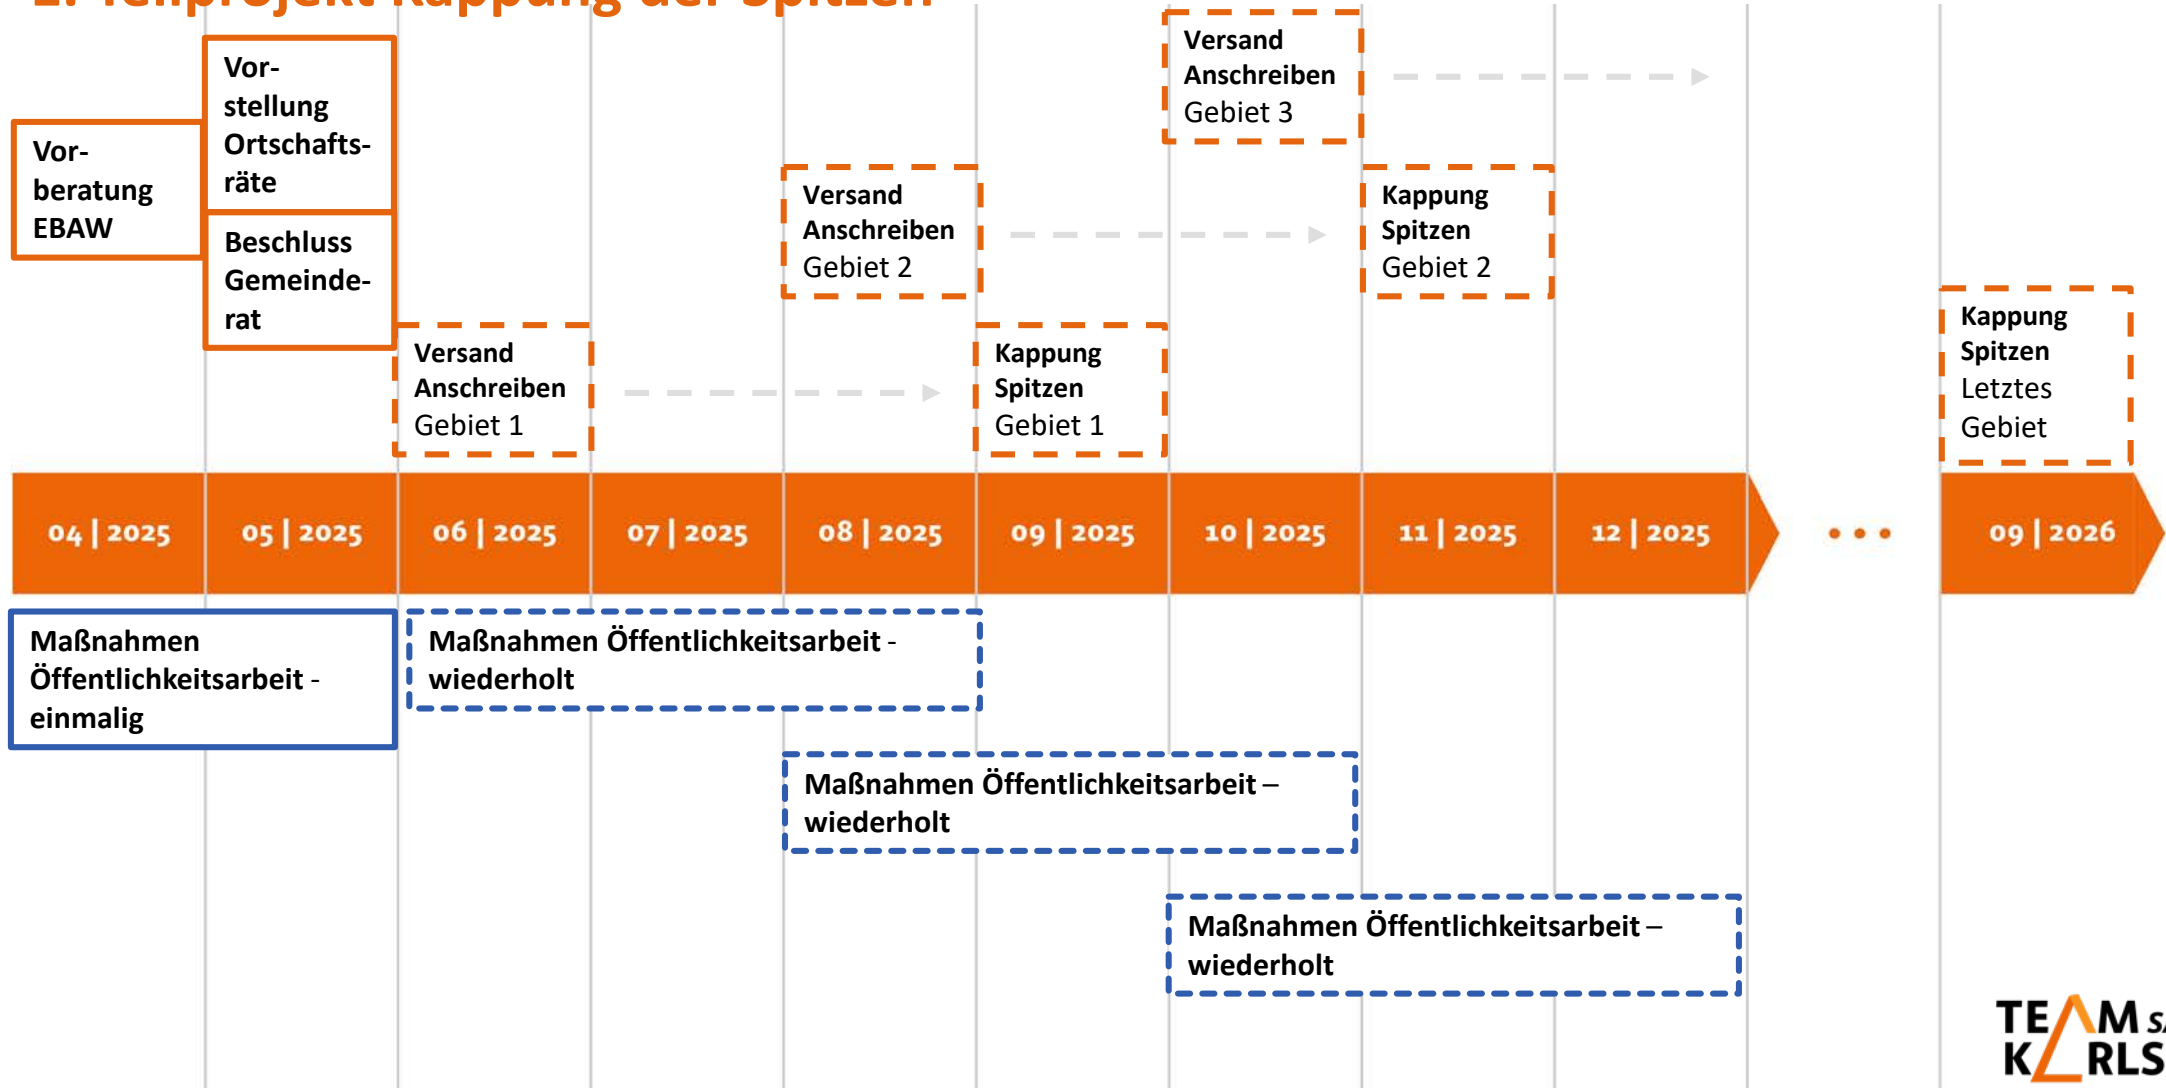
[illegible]

Vorberatung EBAW

Vorstellung Ortschaftsräte

Beschluss Gemeinderat

Versand Anschreiben Gebiet 1

Versand Anschreiben Gebiet 2

Kappung Spitzen Gebiet 1

Versand Anschreiben Gebiet 3

Kappung Spitzen Gebiet 2

Kappung Spitzen Letztes Gebiet

| 04 \| 2025 | 05 \| 2025 | 06 \| 2025 | 07 \| 2025 | 08 \| 2025 | 09 \| 2025 | 10 \| 2025 | 11 \| 2025 | 12 \| 2025 | • • • | 09 \| 2026 |
|---|---|---|---|---|---|---|---|---|---|---|

Maßnahmen Öffentlichkeitsarbeit - einmalig

Maßnahmen Öffentlichkeitsarbeit - wiederholt

Maßnahmen Öffentlichkeitsarbeit – wiederholt

Maßnahmen Öffentlichkeitsarbeit – wiederholt

TEAM S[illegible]
KARLS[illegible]